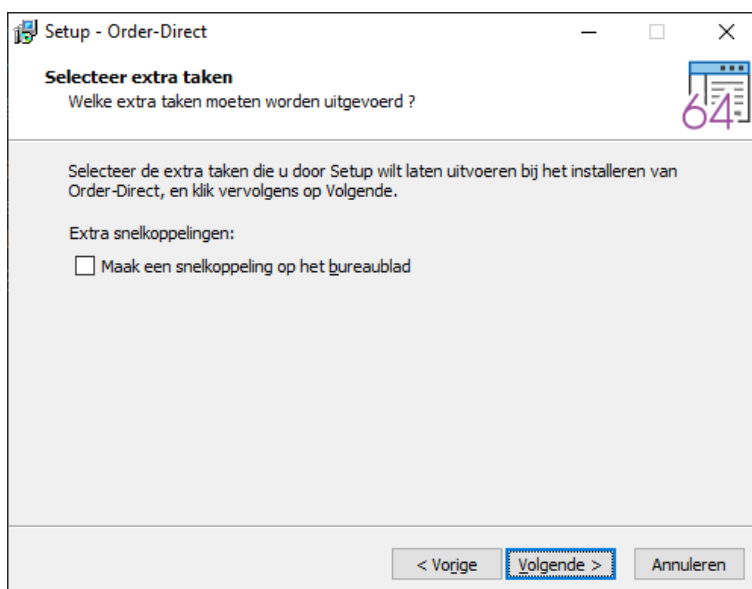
Setup - Order-Direct

Selecteer extra taken
Welke extra taken moeten worden uitgevoerd ?

64

Selecteer de extra taken die u door Setup wilt laten uitvoeren bij het installeren van Order-Direct, en klik vervolgens op Volgende.

Extra snelkoppelingen:

Maak een snelkoppeling op het bureaublad

< Vorige

Volgende >

Annuleren